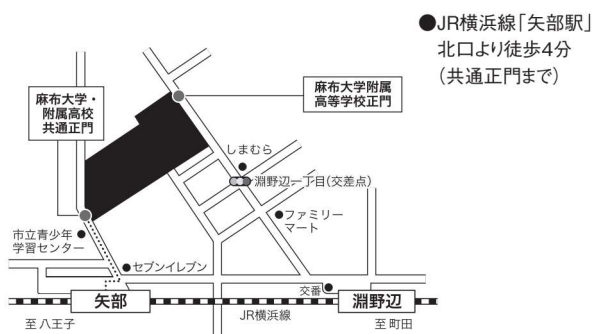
●JR横浜線「矢部駅」北口より徒歩4分（共通正門まで）

麻布大学・附属高校共通正門

麻布大学附属高等学校正門

しまむら

淵野辺一丁目(交差点)

ファミリーマート

市立青少年学習センター

セブンイレブン

交番

矢部

淵野辺

至 八王子

JR横浜線

至 町田